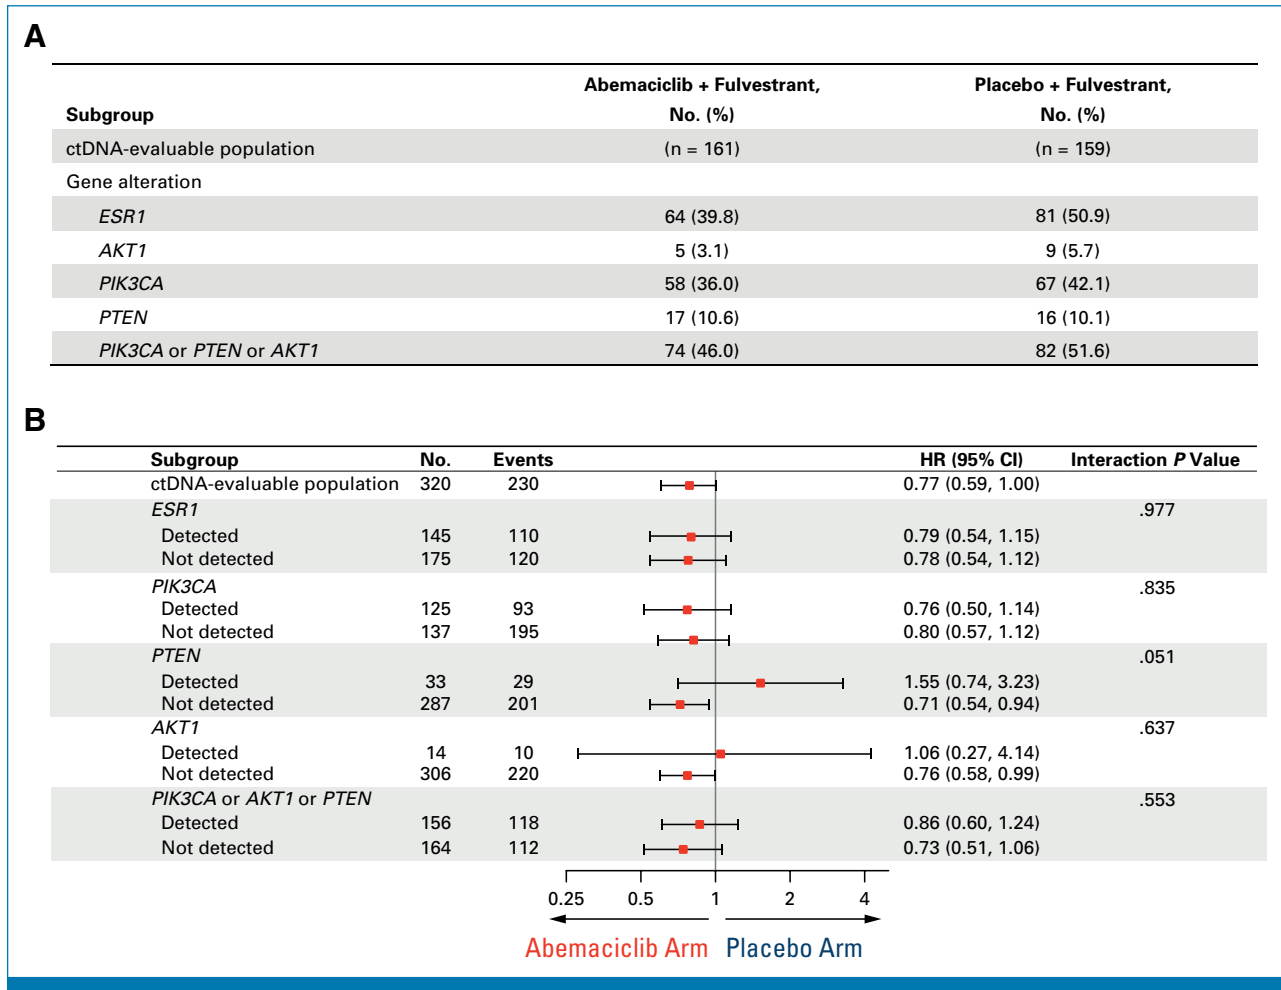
A

| Subgroup | Abemaciclib + Fulvestrant, No. (%) | Placebo + Fulvestrant, No. (%) |
|---|---|---|
| ctDNA-evaluable population | (n = 161) | (n = 159) |
| Gene alteration | | |
| ESR1 | 64 (39.8) | 81 (50.9) |
| AKT1 | 5 (3.1) | 9 (5.7) |
| PIK3CA | 58 (36.0) | 67 (42.1) |
| PTEN | 17 (10.6) | 16 (10.1) |
| PIK3CA or PTEN or AKT1 | 74 (46.0) | 82 (51.6) |

B

| Subgroup | No. | Events | HR (95% CI) | Interaction P Value |
|---|---|---|---|---|
| ctDNA-evaluable population | 320 | 230 | 0.77 (0.59, 1.00) | |
| ESR1 | | | | .977 |
| Detected | 145 | 110 | 0.79 (0.54, 1.15) | |
| Not detected | 175 | 120 | 0.78 (0.54, 1.12) | |
| PIK3CA | | | | .835 |
| Detected | 125 | 93 | 0.76 (0.50, 1.14) | |
| Not detected | 137 | 195 | 0.80 (0.57, 1.12) | |
| PTEN | | | | .051 |
| Detected | 33 | 29 | 1.55 (0.74, 3.23) | |
| Not detected | 287 | 201 | 0.71 (0.54, 0.94) | |
| AKT1 | | | | .637 |
| Detected | 14 | 10 | 1.06 (0.27, 4.14) | |
| Not detected | 306 | 220 | 0.76 (0.58, 0.99) | |
| PIK3CA or AKT1 or PTEN | | | | .553 |
| Detected | 156 | 118 | 0.86 (0.60, 1.24) | |
| Not detected | 164 | 112 | 0.73 (0.51, 1.06) | |

0.25 0.5 1 2 4

Abemaciclib Arm Placebo Arm